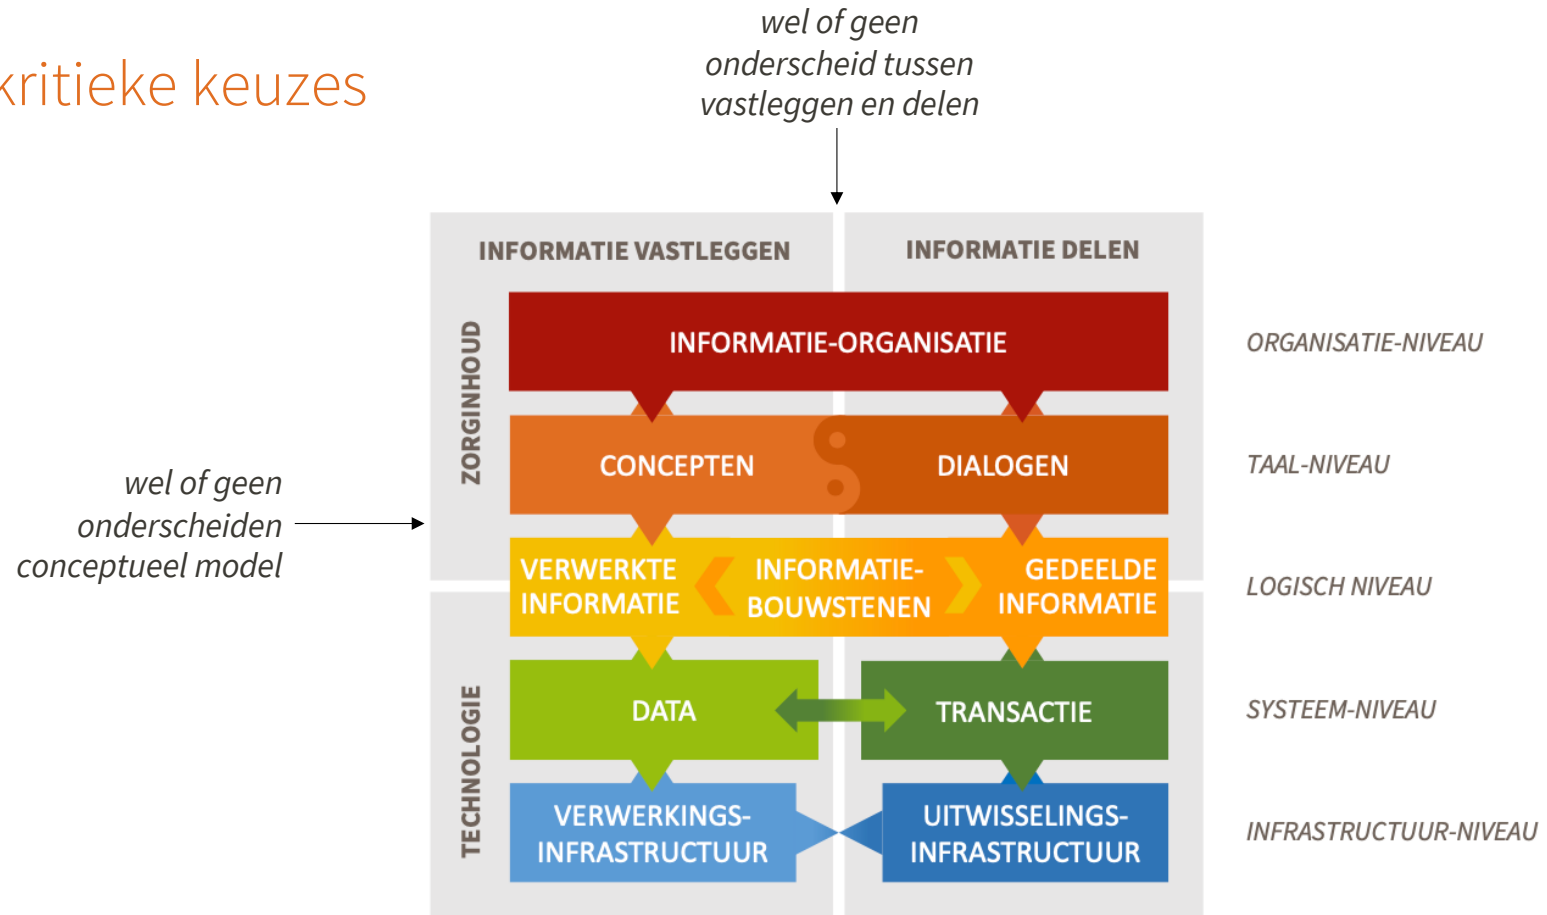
kritieke keuzes

wel of geen onderscheid tussen vastleggen en delen

INFORMATIE VASTLEGGEN

INFORMATIE DELEN

ZORGINHOUD

INFORMATIE-ORGANISATIE

ORGANISATIE-NIVEAU

CONCEPTEN

DIALOGEN

TAAL-NIVEAU

wel of geen onderscheiden conceptueel model

VERWERKTE INFORMATIE

INFORMATIE-BOUWSTENEN

GEDEELDE INFORMATIE

LOGISCH NIVEAU

TECHNOLOGIE

DATA

TRANSACTIE

SYSTEEM-NIVEAU

VERWERKINGS-INFRASTRUCTUUR

UITWISSELINGS-INFRASTRUCTUUR

INFRASTRUCTUUR-NIVEAU